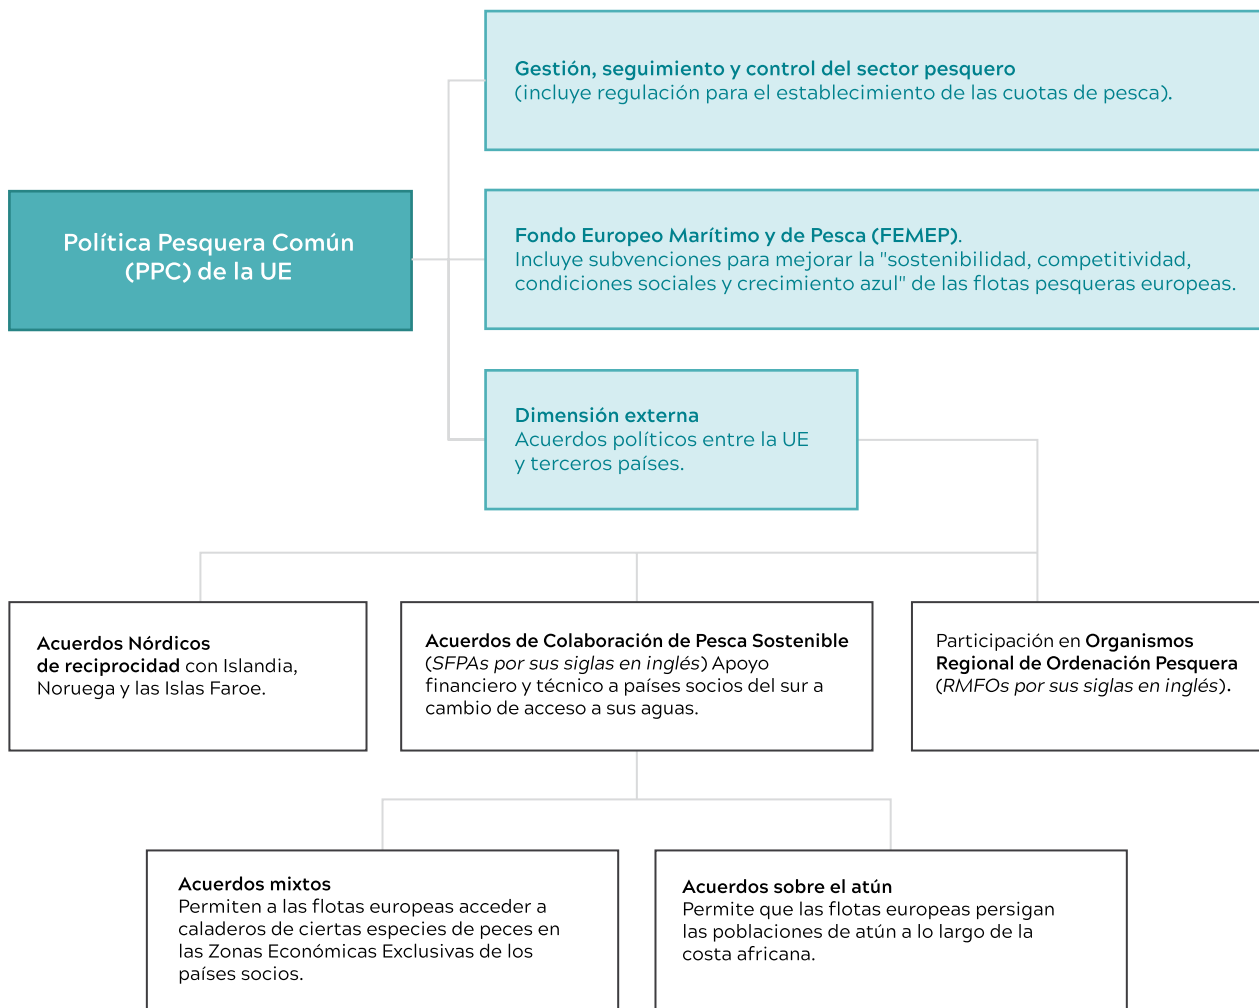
Gestión, seguimiento y control del sector pesquero
(incluye regulación para el establecimiento de las cuotas de pesca).

Política Pesquera Común (PPC) de la UE

Fondo Europeo Marítimo y de Pesca (FEMEP).
Incluye subvenciones para mejorar la "sostenibilidad, competitividad, condiciones sociales y crecimiento azul" de las flotas pesqueras europeas.

Dimensión externa
Acuerdos políticos entre la UE y terceros países.

Acuerdos Nórdicos de reciprocidad con Islandia, Noruega y las Islas Faroe.

Acuerdos de Colaboración de Pesca Sostenible (SFPAs por sus siglas en inglés) Apoyo financiero y técnico a países socios del sur a cambio de acceso a sus aguas.

Participación en Organismos Regional de Ordenación Pesquera (RMFOs por sus siglas en inglés).

Acuerdos mixtos
Permiten a las flotas europeas acceder a caladeros de ciertas especies de peces en las Zonas Económicas Exclusivas de los países socios.

Acuerdos sobre el atún
Permite que las flotas europeas persigan las poblaciones de atún a lo largo de la costa africana.